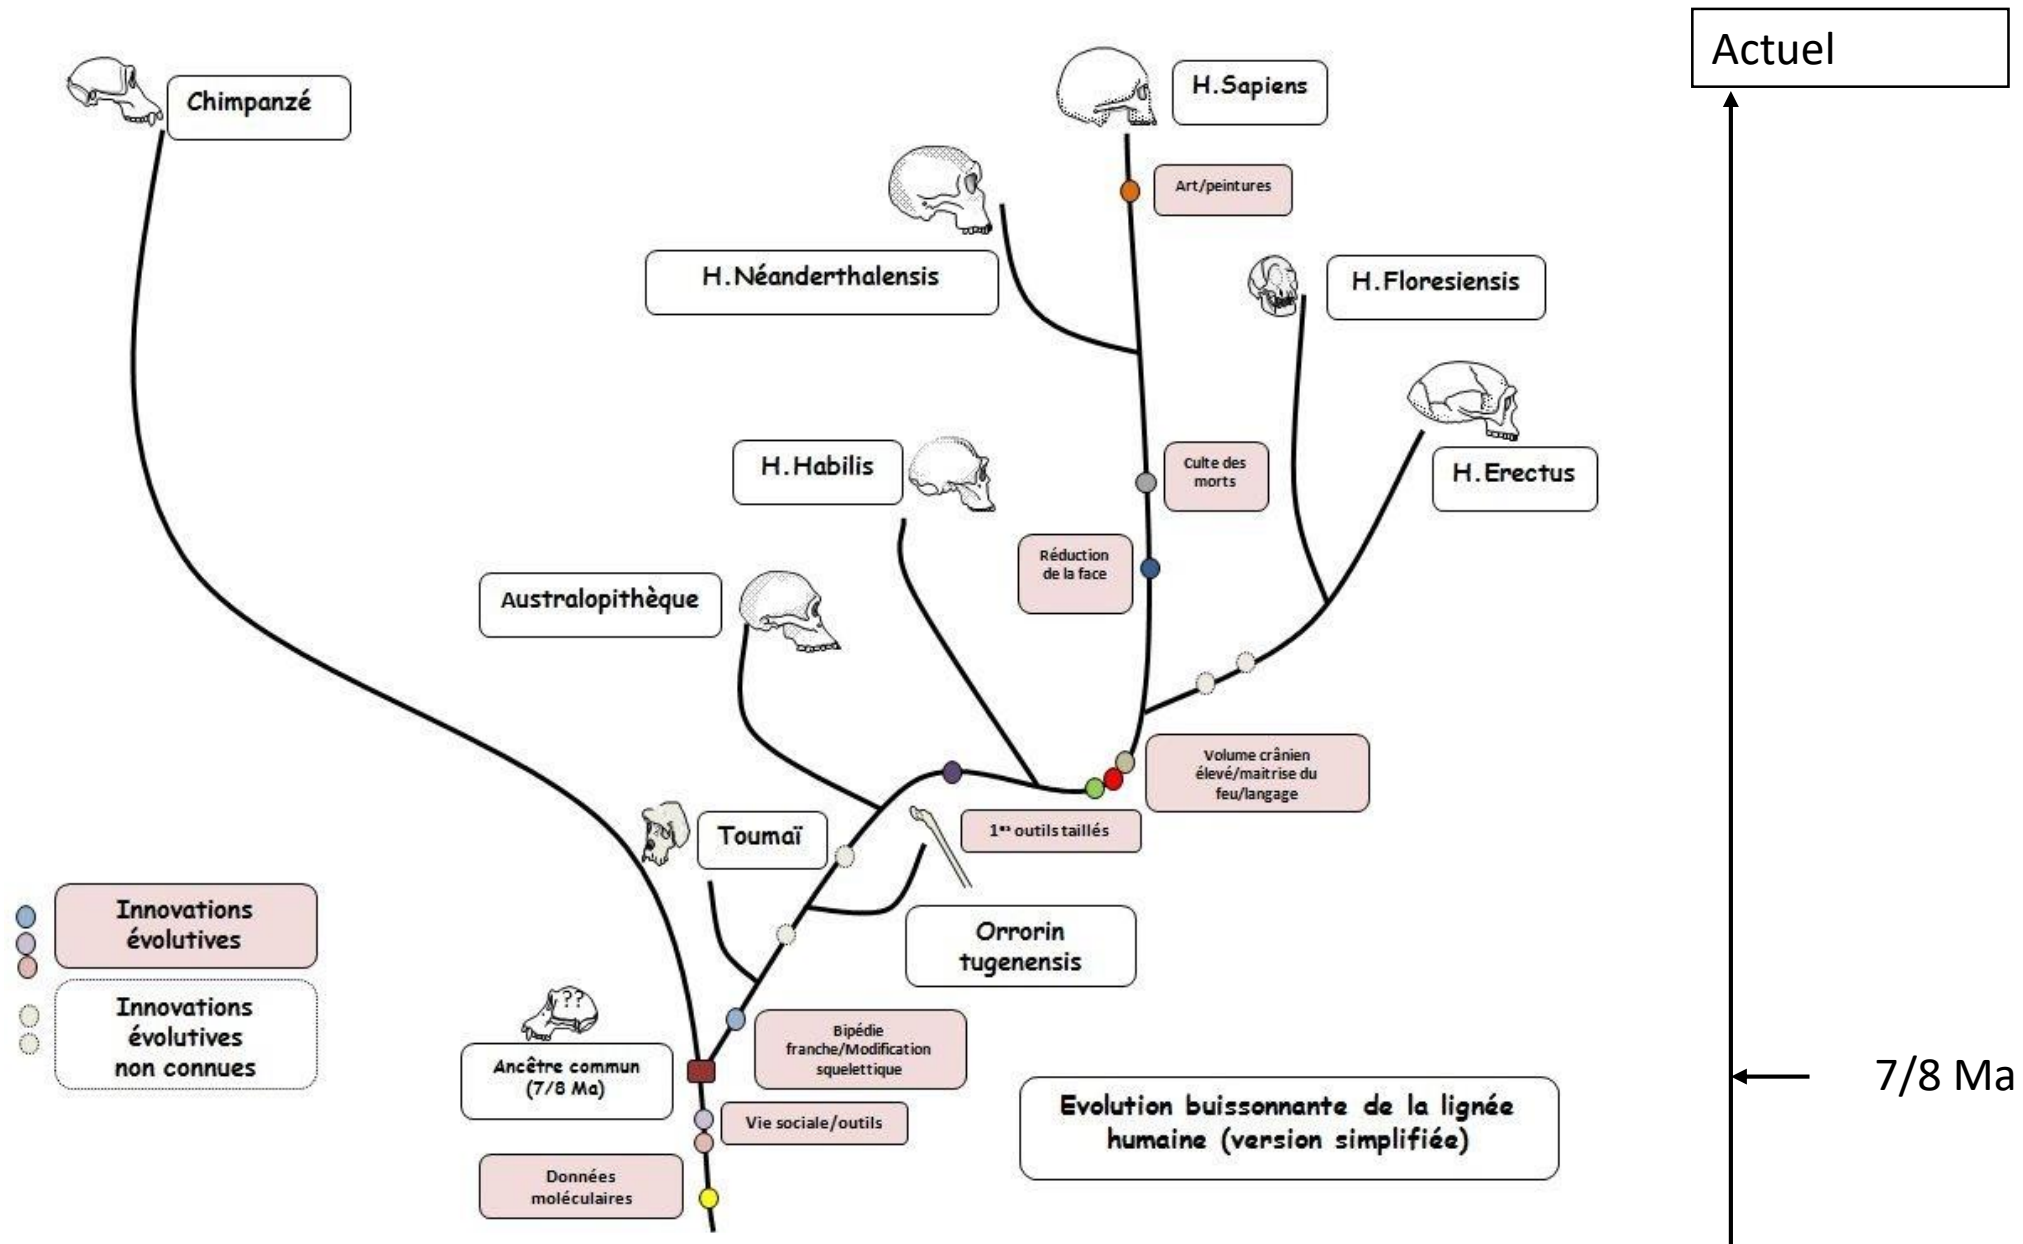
Actuel

Chimpanzé

H.Sapiens

Art/peintures

H.Néanderthalensis

H.Floresiensis

H.Habilis

Culte des morts

H.Erectus

Réduction de la face

Australopithèque

Volume crânien élevé/maitrise du feu/langage

1ers outils taillés

Toumaï

Innovations évolutives

Orrorin tugenensis

Innovations évolutives non connues

??

Ancêtre commun (7/8 Ma)

Bipédie franche/Modification squelettique

7/8 Ma

Vie sociale/outils

Evolution buissonnante de la lignée humaine (version simplifiée)

Données moléculaires